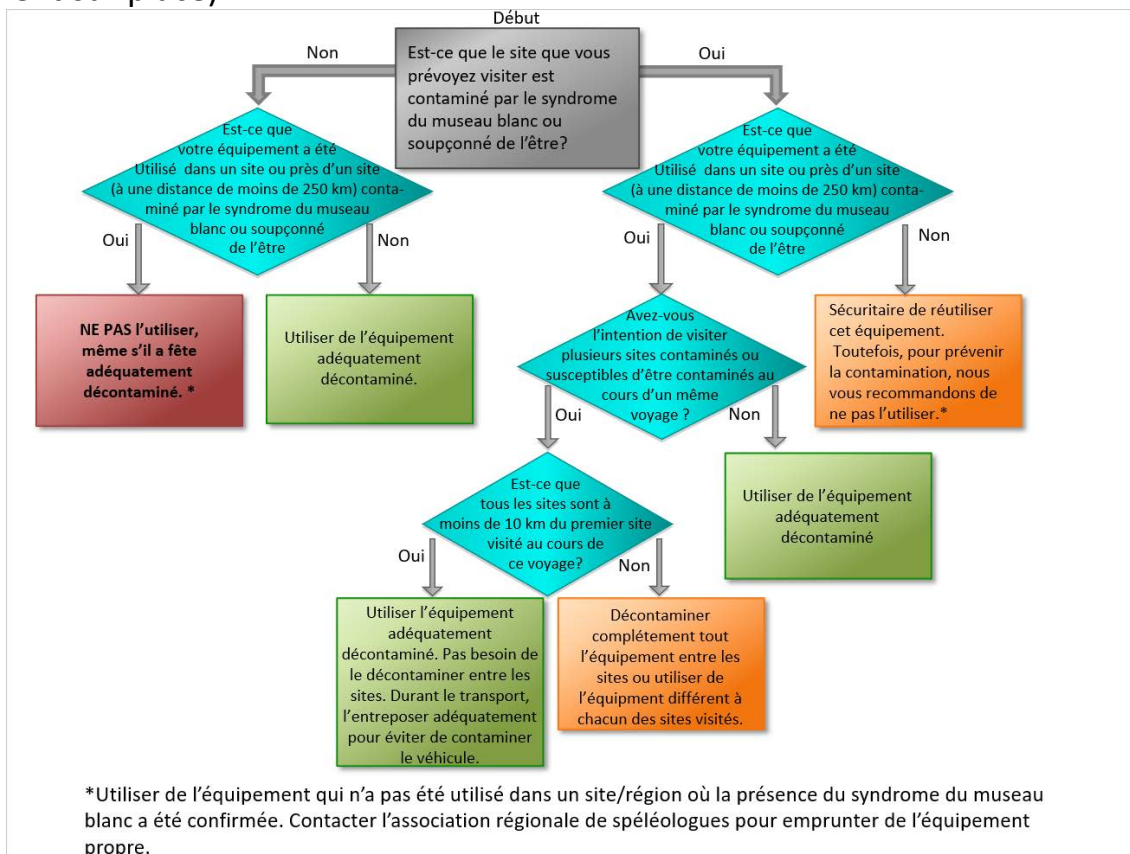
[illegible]

Début

Est-ce que le site que vous prévoyez visiter est contaminé par le syndrome du museau blanc ou soupçonné de l'être?

Non

Oui

Est-ce que votre équipement a été Utilisé dans un site ou près d'un site (à une distance de moins de 250 km) contaminé par le syndrome du museau blanc ou soupçonné de l'être

Oui

Non

NE PAS l'utiliser, même s'il a fête adéquatement décontaminé. *

Utiliser de l'équipement adéquatement décontaminé.

Est-ce que votre équipement a été Utilisé dans un site ou près d'un site (à une distance de moins de 250 km) contaminé par le syndrome du museau blanc ou soupçonné de l'être

Oui

Non

Sécuritaire de réutiliser cet équipement. Toutefois, pour prévenir la contamination, nous vous recommandons de ne pas l'utiliser.*

Avez-vous l'intention de visiter plusieurs sites contaminés ou susceptibles d'être contaminés au cours d'un même voyage ?

Oui

Non

Utiliser de l'équipement adéquatement décontaminé

Est-ce que tous les sites sont à moins de 10 km du premier site visité au cours de ce voyage?

Oui

Non

Utiliser l'équipement adéquatement décontaminé. Pas besoin de le décontaminer entre les sites. Durant le transport, l'entreposer adéquatement pour éviter de contaminer le véhicule.

Décontaminer complétement tout l'équipement entre les sites ou utiliser de l'équipment différent à chacun des sites visités.

*Utiliser de l'équipement qui n'a pas été utilisé dans un site/région où la présence du syndrome du museau blanc a été confirmée. Contacter l'association régionale de spéléologues pour emprunter de l'équipement propre.